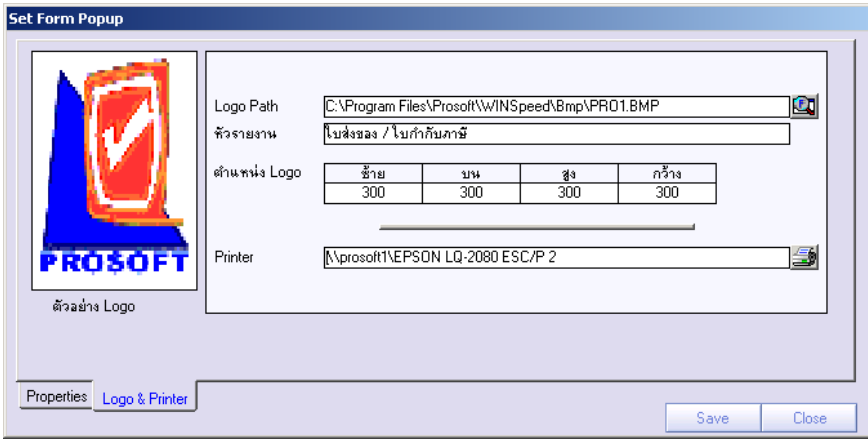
Set Form Popup

PROSOFT

ตัวอย่าง Logo

Logo Path C:\Program Files\Prosoft\WINSpeed\Bmp\PRO1.BMP

หัวรายงาน ใบส่งของ / ใบกำกับภาษี

ตำแหน่ง Logo

| ซ้าย | บน | สูง | กว้าง |
|---|---|---|---|
| 300 | 300 | 300 | 300 |

Printer \\prosoft1\EPSON LQ-2080 ESC/P 2

Properties Logo & Printer

Save Close